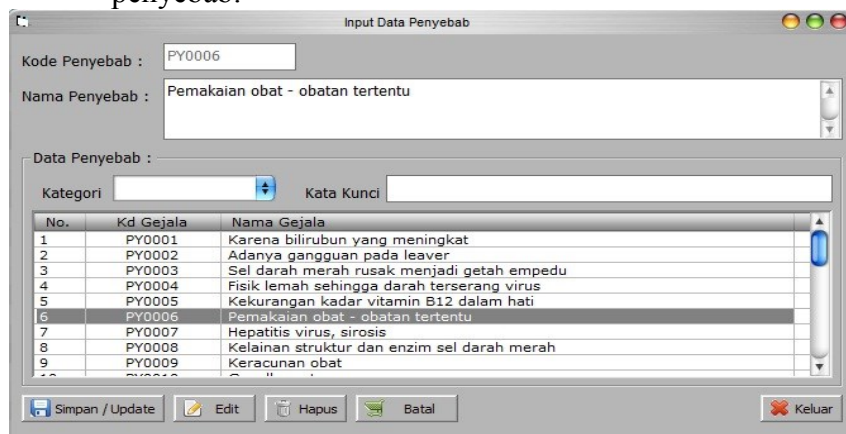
penyebab.

Input Data Penyebab

Kode Penyebab : PY0006

Nama Penyebab : Pemakaian obat - obatan tertentu

Data Penyebab :

Kategori

Kata Kunci

| No. | Kd Gejala | Nama Gejala |
|---|---|---|
| 1 | PY0001 | Karena bilirubun yang meningkat |
| 2 | PY0002 | Adanya gangguan pada leaver |
| 3 | PY0003 | Sel darah merah rusak menjadi getah empedu |
| 4 | PY0004 | Fisik lemah sehingga darah terserang virus |
| 5 | PY0005 | Kekurangan kadar vitamin B12 dalam hati |
| 6 | PY0006 | Pemakaian obat - obatan tertentu |
| 7 | PY0007 | Hepatitis virus, sirosis |
| 8 | PY0008 | Kelainan struktur dan enzim sel darah merah |
| 9 | PY0009 | Keracunan obat |
| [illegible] | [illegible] | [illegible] |

Simpan / Update Edit Hapus Batal Keluar